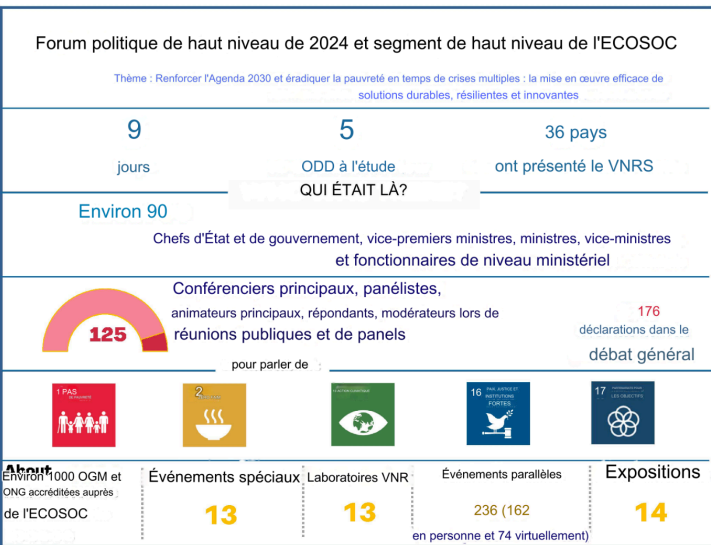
Forum politique de haut niveau de 2024 et segment de haut niveau de l'ECOSOC

Thème : Renforcer l'Agenda 2030 et éradiquer la pauvreté en temps de crises multiples : la mise en œuvre efficace de solutions durables, résilientes et innovantes

9
jours

5
ODD à l'étude

36 pays
ont présenté le VNRS

QUI ÉTAIT LÀ?

Environ 90

Chefs d'État et de gouvernement, vice-premiers ministres, ministres, vice-ministres et fonctionnaires de niveau ministériel

125

Conférenciers principaux, panélistes, animateurs principaux, répondants, modérateurs lors de réunions publiques et de panels

176
déclarations dans le débat général

pour parler de

1 PAS DE PAUVRETÉ

2

16 PAIX, JUSTICE ET INSTITUTIONS FORTES

17 LES OBJECTIFS

About
Environ 1000 OGM et ONG accréditées auprès de l'ECOSOC

Événements spéciaux
13

Laboratoires VNR
13

Événements parallèles
236 (162 en personne et 74 virtuellement)

Expositions
14